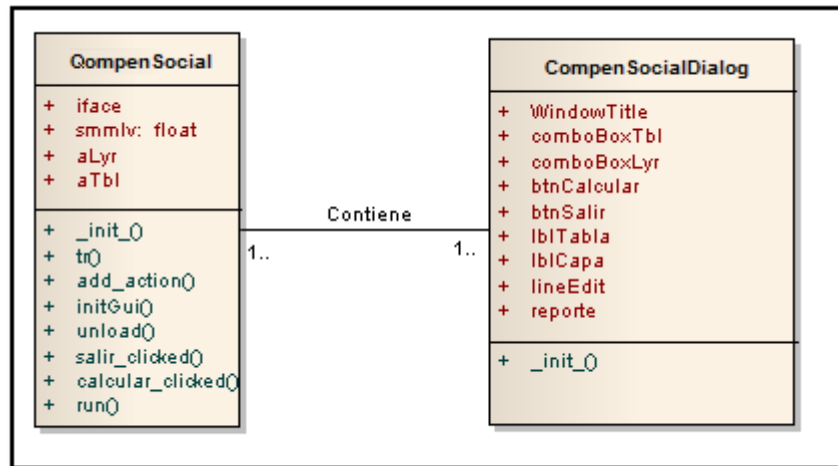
QompenSocial

+ iface
+ smmlv: float
+ aLyr
+ aTbl

+ _init_()
+ tr()
+ add_action()
+ initGui()
+ unload()
+ salir_clicked()
+ calcular_clicked()
+ run()

Contiene

1..

1..

CompenSocialDialog

+ WindowTitle
+ comboBoxTbl
+ comboBoxLyr
+ btnCalcular
+ btnSalir
+ lblTabla
+ lblCapa
+ lineEdit
+ reporte

+ _init_()